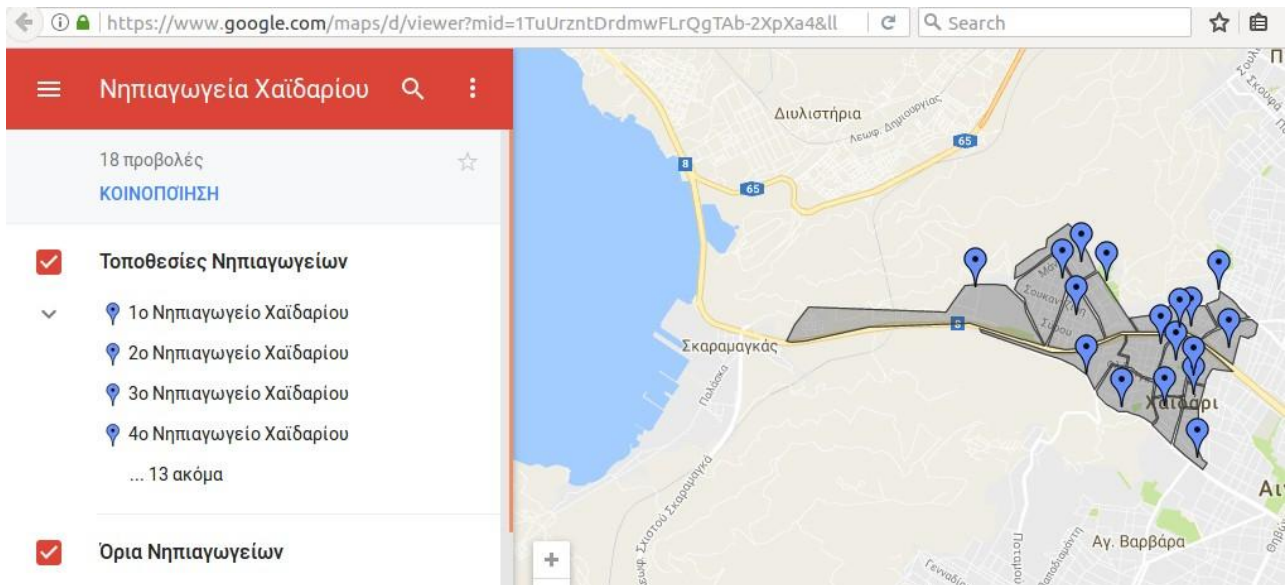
https://www.google.com/maps/d/viewer?mid=1TuUrzntDrdmwFLrQgTAb-2XpXa4&ll

Search

Νηπιαγωγεία Χαϊδαρίου

18 προβολές

ΚΟΙΝΟΠΟΙΗΣΗ

Τοποθεσίες Νηπιαγωγείων

1ο Νηπιαγωγείο Χαϊδαρίου

2ο Νηπιαγωγείο Χαϊδαρίου

3ο Νηπιαγωγείο Χαϊδαρίου

4ο Νηπιαγωγείο Χαϊδαρίου

... 13 ακόμα

Όρια Νηπιαγωγείων

Διυλιστήρια

Λεωφ. Δημοκρατίας

65

8

65

Σκαραμαγκάς

Χαϊδάρι

Αγ. Βαρβάρα

Αι

+